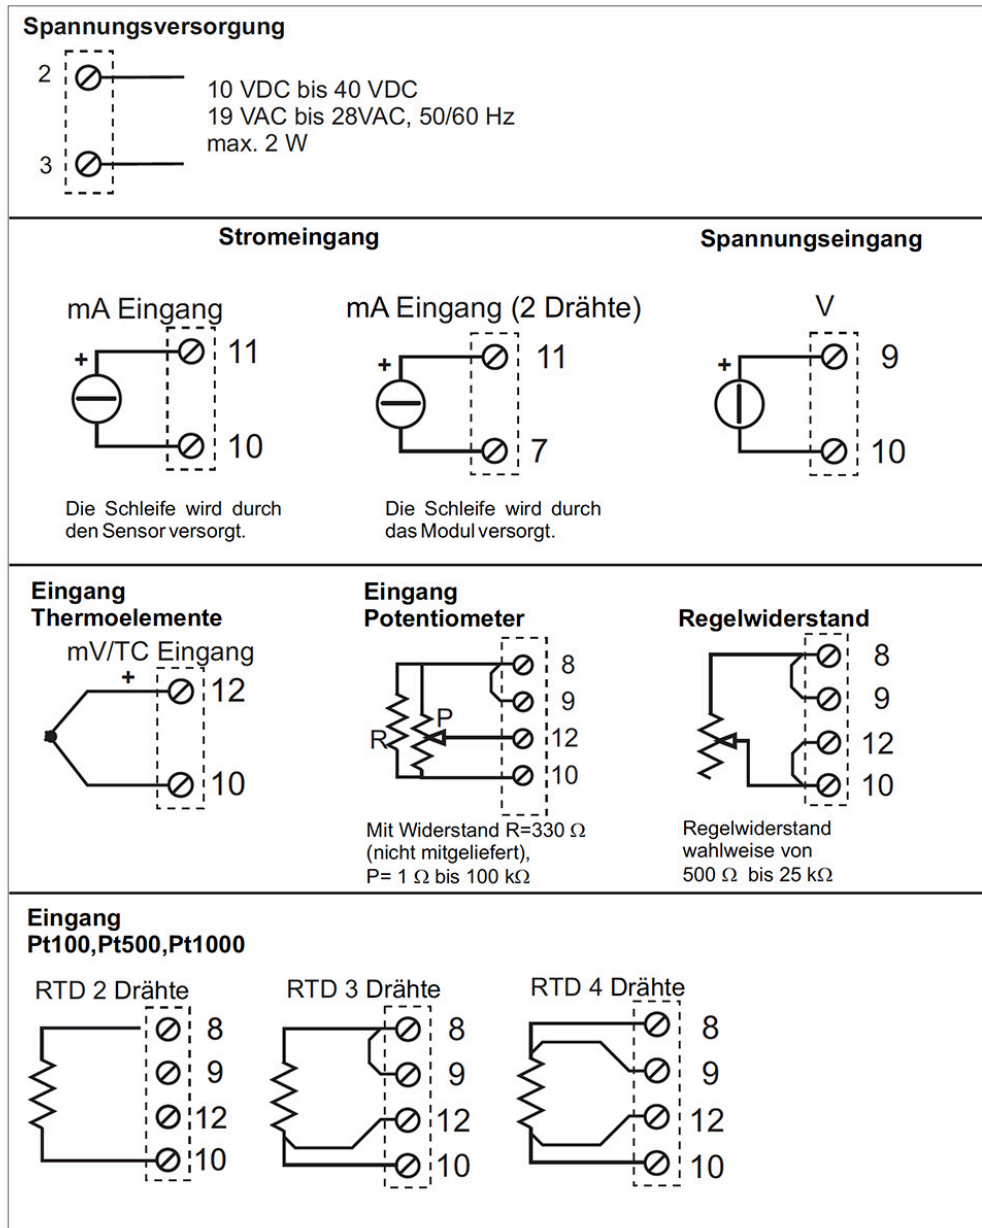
Spannungsversorgung

2

3

10 VDC bis 40 VDC
19 VAC bis 28VAC, 50/60 Hz
max. 2 W

Stromeingang

mA Eingang

+

11

10

Die Schleife wird durch den Sensor versorgt.

mA Eingang (2 Drähte)

+

11

7

Die Schleife wird durch das Modul versorgt.

Spannungseingang

V

+

9

10

Eingang
Thermoelemente

mV/TC Eingang

+

12

10

Eingang
Potentiometer

R

P

8

9

12

10

Mit Widerstand R=330 $\Omega$ (nicht mitgeliefert), P= 1 $\Omega$ bis 100 k$\Omega$

Regelwiderstand

8

9

12

10

Regelwiderstand wahlweise von 500 $\Omega$ bis 25 k$\Omega$

Eingang
Pt100,Pt500,Pt1000

RTD 2 Drähte

8

9

12

10

RTD 3 Drähte

8

9

12

10

RTD 4 Drähte

8

9

12

10